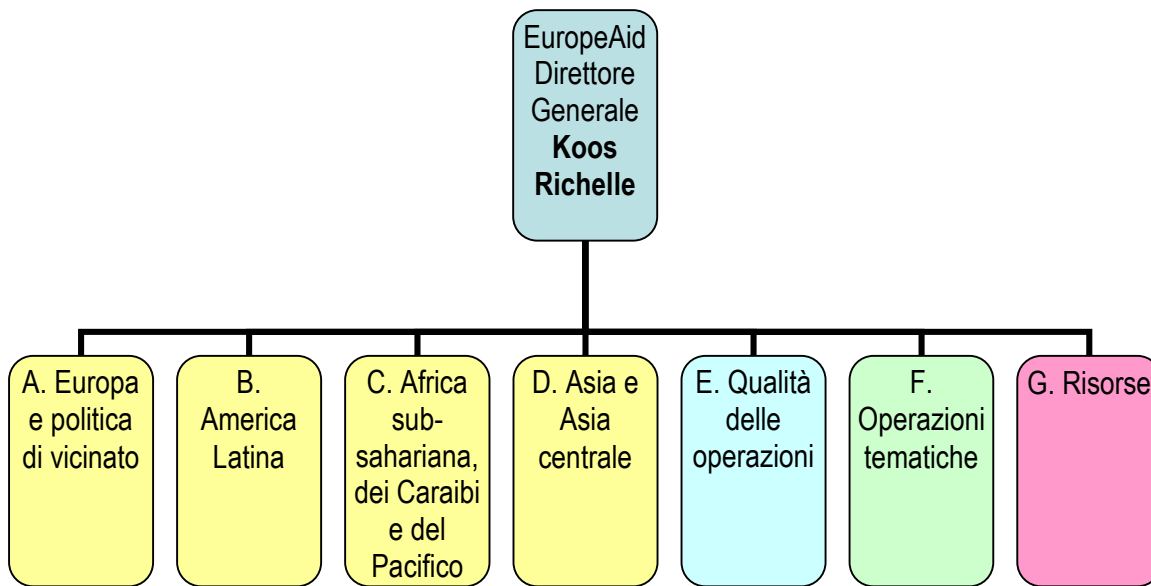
EuropeAid Direttore Generale **Koos Richelle**

A. Europa e politica di vicinato

B. America Latina

C. Africa sub-sahariana, dei Caraibi e del Pacifico

D. Asia e Asia centrale

E. Qualità delle operazioni

F. Operazioni tematiche

G. Risorse